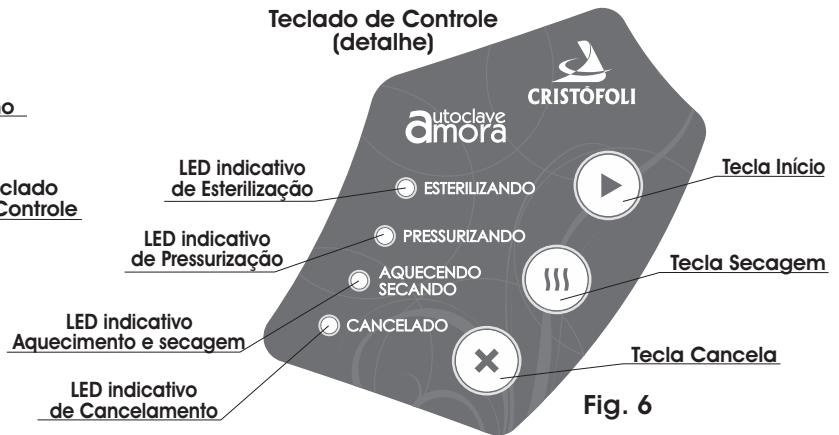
Teclado de Controle (detalhe)

o

clado
Controle

CRISTÓFOLI

autoclave
amora

LED indicativo de Esterilização

ESTERILIZANDO

Tecla Início

LED indicativo de Pressurização

PRESSURIZANDO

AQUECENDO SECANDO

Tecla Secagem

LED indicativo Aquecimento e secagem

CANCELADO

Tecla Cancela

LED indicativo de Cancelamento

Fig. 6